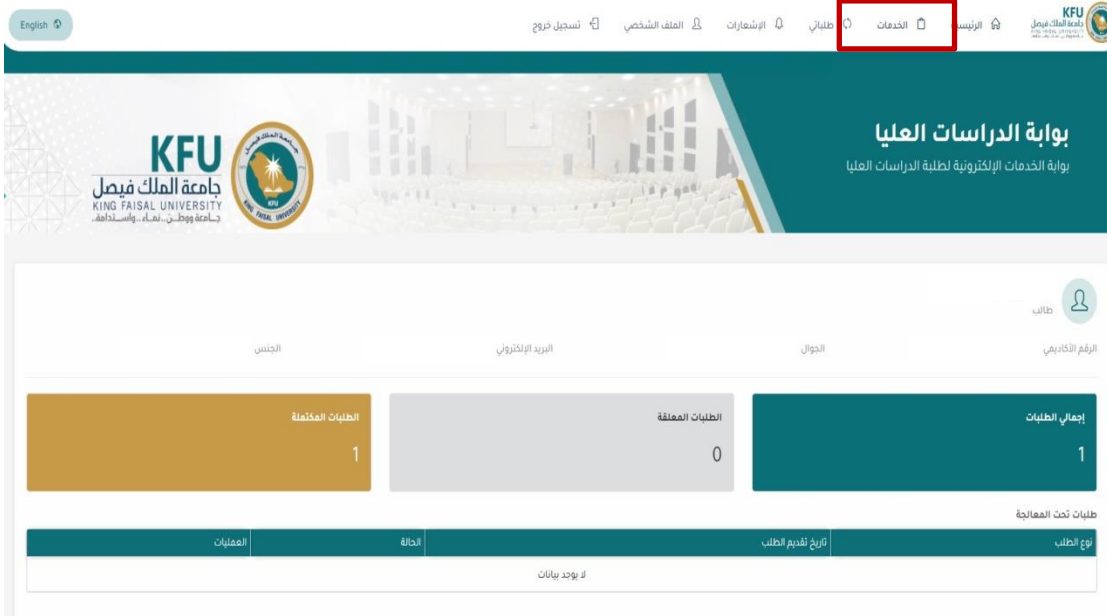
KFU
جامعة الملك فيصل
KING FAISAL UNIVERSITY

الرئيسية الخدمات طلباتي الإشعارات الملف الشخصي تسجيل خروج

English

بوابة الدراسات العليا
بوابة الخدمات الإلكترونية لطلبة الدراسات العليا

KFU
جامعة الملك فيصل
KING FAISAL UNIVERSITY
جامعة ووطن.. نماء.. واستدامة..

طالب

الرقم الأكاديمي الجوال البريد الإلكتروني الجنس

إجمالي الطلبات
1

الطلبات المعلقة
0

الطلبات المكتملة
1

طلبات تحت المعالجة

| نوع الطلب | تاريخ تقديم الطلب | الحالة | العمليات |
|---|---|---|---|
| لا يوجد بيانات | | | |